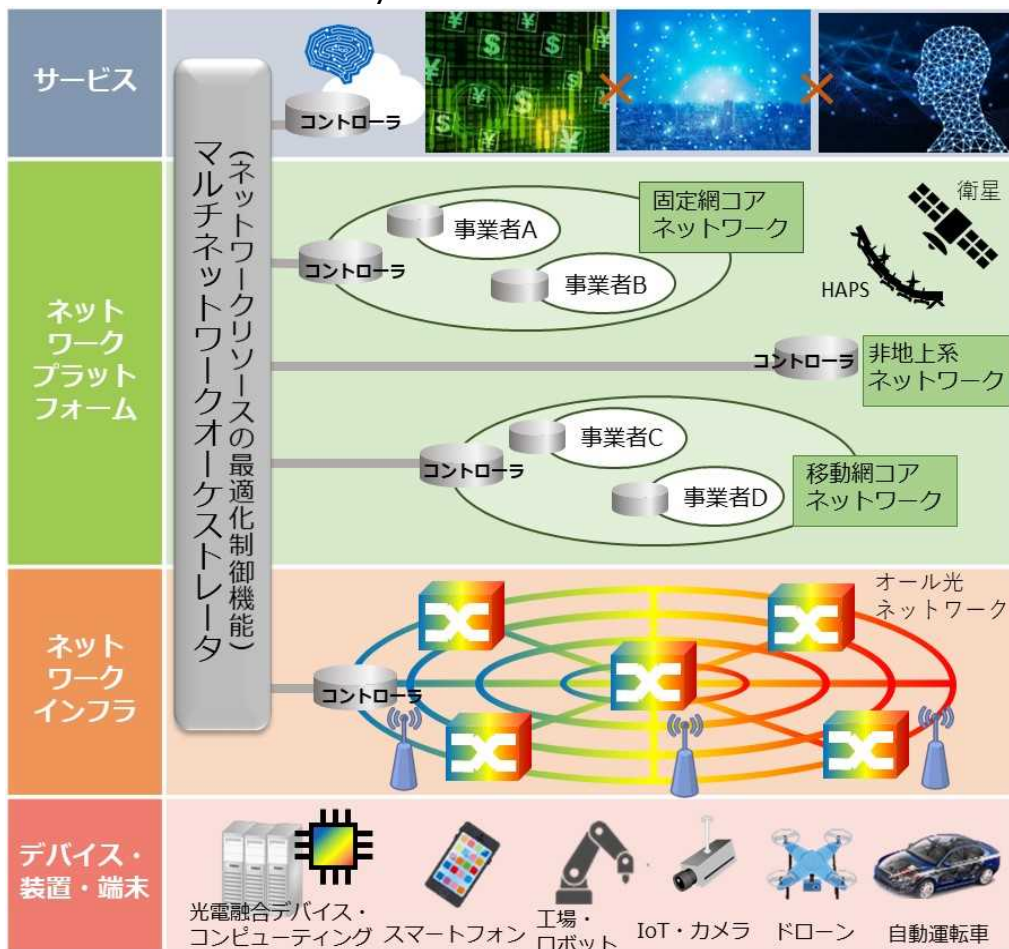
サービス

マルチネットワークオーケストレータ
（ネットワークリソースの最適化制御機能）

コントローラ

ネットワークプラットフォーム

固定網コアネットワーク

事業者A

事業者B

コントローラ

衛星

HAPS

コントローラ

非地上系ネットワーク

事業者C

コントローラ

移動網コアネットワーク

事業者D

ネットワークインフラ

オール光ネットワーク

コントローラ

デバイス・装置・端末

光電融合デバイス・コンピューティング

スマートフォン

工場・ロボット

IoT・カメラ

ドローン

自動運転車